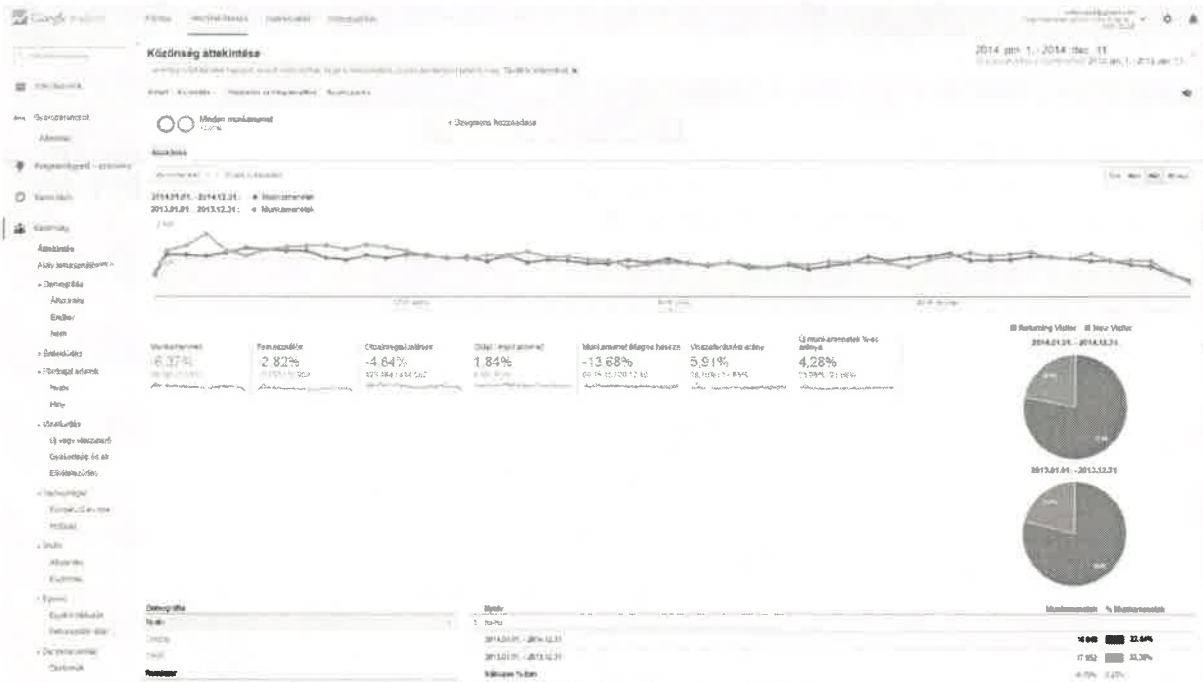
Google Analytics

Közönség áttekintése

2014. jan. 1. - 2014. dec. 31.

Minden munkamenet

+ Szegmens hozzáadása

Áttekintés

2014.01.01. - 2014.12.31.: ● Munkamenetek
2013.01.01. - 2013.12.31.: ● Munkamenetek

Munkamenetek
-6,37%

Felhasználók
-2,82%

Oldalmegtekintések
-4,64%

Oldal / munkamenet
1,84%

Munkamenet átlagos hossza
-13,68%

Visszafordulási arány
5,91%

Új munkamenetek %-os aránya
4,28%

■ Returning Visitor ■ New Visitor

2014.01.01. - 2014.12.31.

2013.01.01. - 2013.12.31.

Kezdőlap
Gyorsjelentések
Irányítópultok
Valós idejű
Közönség
Áttekintés
Aktív felhasználók
Demográfia
Áttekintés
Életkor
Nem
Érdeklődés
Földrajzi adatok
Nyelv
Hely
Viselkedés
Új vagy visszatérő
Gyakoriság és idő
Elkötelezettség
Technológia
Böngésző és OS
Hálózat
Mobil
Áttekintés
Eszközök

Demográfia
Nyelv
Ország
Város
Rendszer

Nyelv
1. hu-hu
2014.01.01. - 2014.12.31.
2013.01.01. - 2013.12.31.
Változás %-ban

Munkamenetek % Munkamenetek
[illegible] 32,64%
17 852 33,38%